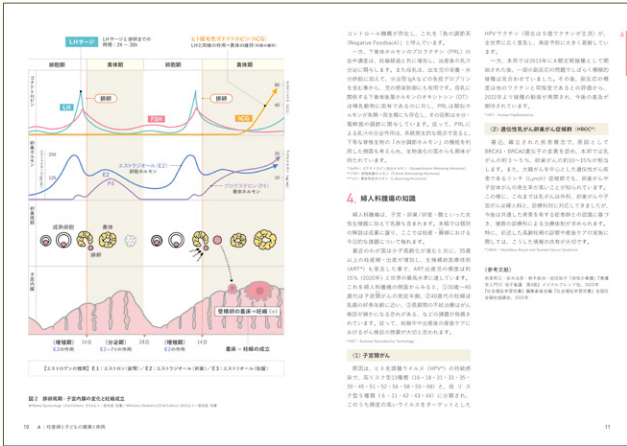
LHサージ　LHサージと排卵までの時間：24～36h

ヒト絨毛性ゴナドトロピン（hCG）
LHと同様の作用←黄体の維持（妊娠の場合）

卵胞期　黄体期　卵胞期　黄体期

ゴナドトロピン

LH　排卵　FSH　排卵　hCG

エストラジオール（E2）
卵胞ホルモン

プロゲステロン（P4）
黄体ホルモン

卵巣の変化

成熟卵胞　黄体　白体　排卵

子宮内膜

受精卵の着床＝妊娠（+）

（増殖期）E2の作用　（分泌期）E2+P4の作用　（月経期）　（増殖期）E2の作用　（分泌期）　着床＝妊娠の成立

【エストロゲンの種類】E1：エストロン（前駆）／E2：エストラジオール（卵巣）／E3：エストリオール（胎盤）

図2　卵胞周期・子宮内膜の変化と妊娠成立

10　A：妊産婦と子どもの健康と疾病

コントロール機構が存在し、これを「負の調節系（Negative Feedback）」と呼んでいる。

一方、下垂体ホルモンのプロラクチン（PRL）の血中濃度は、妊娠経過と共に増加し、出産後の乳汁分泌に関与します。また分娩後、出生児の哺乳・吸引刺激に反応して、分泌型ホルモンの重要な役割を担っています。この他、乳汁の射出に関与する下垂体後葉ホルモンのオキシトシン（OT）は構成動物に固有であるのに対し、PRL は類似ホルモンが数多く存在する。さらに、その役割はホルモン環境の調節に関与しています。従って、PRL による月経周期の抑制は、系統発生的な視点でも極めて重要で、卵胞発育を抑制する作用をもちます。

*GnRH：ゴナドトロピン放出ホルモン（Gonadotropin Releasing Hormone）
*FSH：卵胞刺激ホルモン（Follicle Stimulating Hormone）
*LH：黄体形成ホルモン（Luteinizing Hormone）

4　婦人科腫瘍の知識

婦人科腫瘍は、子宮・卵巣・卵管・膣といった女性生殖器に生じる腫瘍を指します。本稿では特に臨床的な意義の大きいものを中心に、今日的な課題について解説します。

最近わが国は少子高齢化を迎えると共に、35歳以上の妊娠・出産が増加し、生殖補助医療技術（ART*）を要する人々が増えています。ART出産率の増加は約15％（2020年）と世界でも高い水準となっています。これらの婦人科腫瘍の特徴をみると、①30歳～40歳代は子宮筋腫との鑑別を要し、②40歳代の妊娠は乳癌の好発年齢に近く、③卵巣腫瘍の不妊治療との関係が重要となります。また、子宮体癌の発生率も年々増加しています。従って、妊娠中は定期的な検診が必要となります。

*ART：Assisted Reproductive Technology

（1）子宮頸がん

原因は、ヒト乳頭腫ウイルス（HPV*）の持続感染で、高リスク型16型（16・18・31・33・35・39・45・51・52・56・58・59・68）と、低リスク型5種類（6・11・42・43・44）に分類されます。このうち特定の高いウイルスをターゲットとしたHPVワクチン（現在は9価ワクチンが主流）が、全世界に広く普及し、有効予防に大きく貢献しています。

一方、本邦では2013年に人類定期接種として開始されたが、一部の副反応の問題でしばらく積極的勧奨が中止されていました。その後、新規定の推奨は9価のワクチンと同等であることが示され、2020年より接種の勧奨が再開されました。今後の普及が期待されています。

*HPV：Human Papillomavirus

（2）遺伝性乳がん卵巣がん症候群（HBOC*）

最近、確立された疾患概念で、原因としてBRCA1・BRCA2遺伝子の変異を認め、本邦では乳がんの約3～5％、卵巣がんの約10～15％が相当します。また、大腸がんや子宮内膜がんを併発するリンチ（Lynch）症候群でも、卵巣がんや子宮体がんの発生率が高いことが知られています。この他に、これまでにはない乳がん・卵巣がんが若年発症し、治療時期に対応してきましたが、今後は共通した遺伝子変異を持つ患者群での診断と治療が、予防的な治療（リスク低減手術）や生殖補助医療の対応が必要となります。特に、前述した高齢妊娠の診療や産後の乳がんの管理について、こうした情報の共有が大切です。

*HBOC：Hereditary Breast and Ovarian Cancer Syndrome

〈参考文献〉
荒木勤ほか：最新産科学（正常編）改訂第22版. 文光堂, 2012
日本産科婦人科学会編：産婦人科研修の必修知識2020. 日本産科婦人科学会, 2020

11